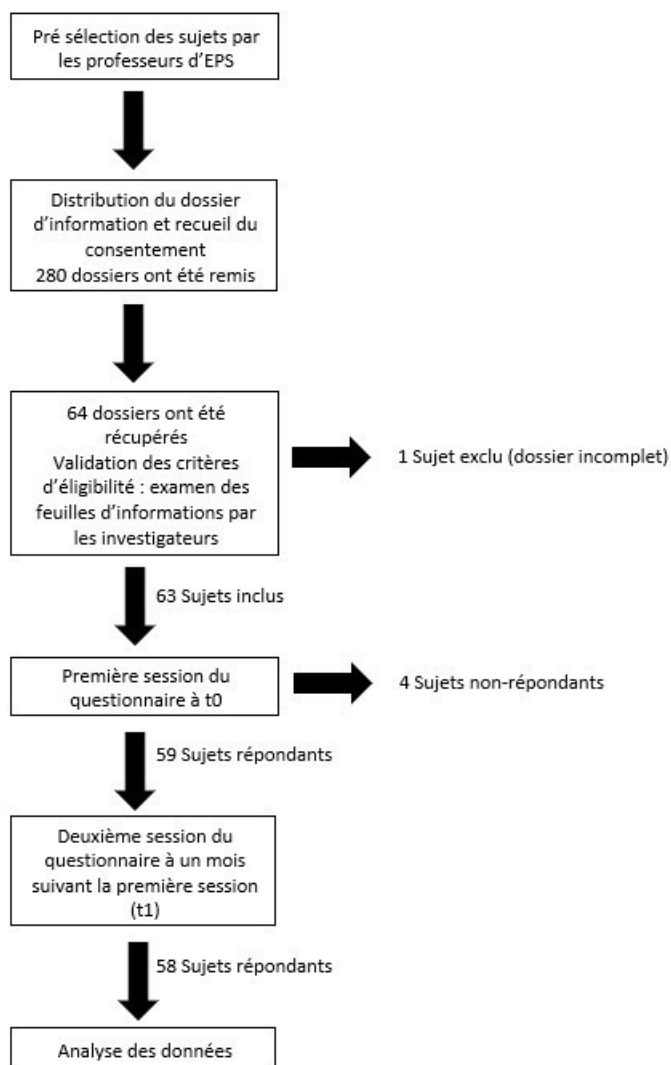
Pré sélection des sujets par les professeurs d'EPS

Distribution du dossier d'information et recueil du consentement
280 dossiers ont été remis

64 dossiers ont été récupérés
Validation des critères d'éligibilité : examen des feuilles d'informations par les investigateurs

1 Sujet exclu (dossier incomplet)

63 Sujets inclus

Première session du questionnaire à t0

4 Sujets non-répondants

59 Sujets répondants

Deuxième session du questionnaire à un mois suivant la première session (t1)

58 Sujets répondants

Analyse des données